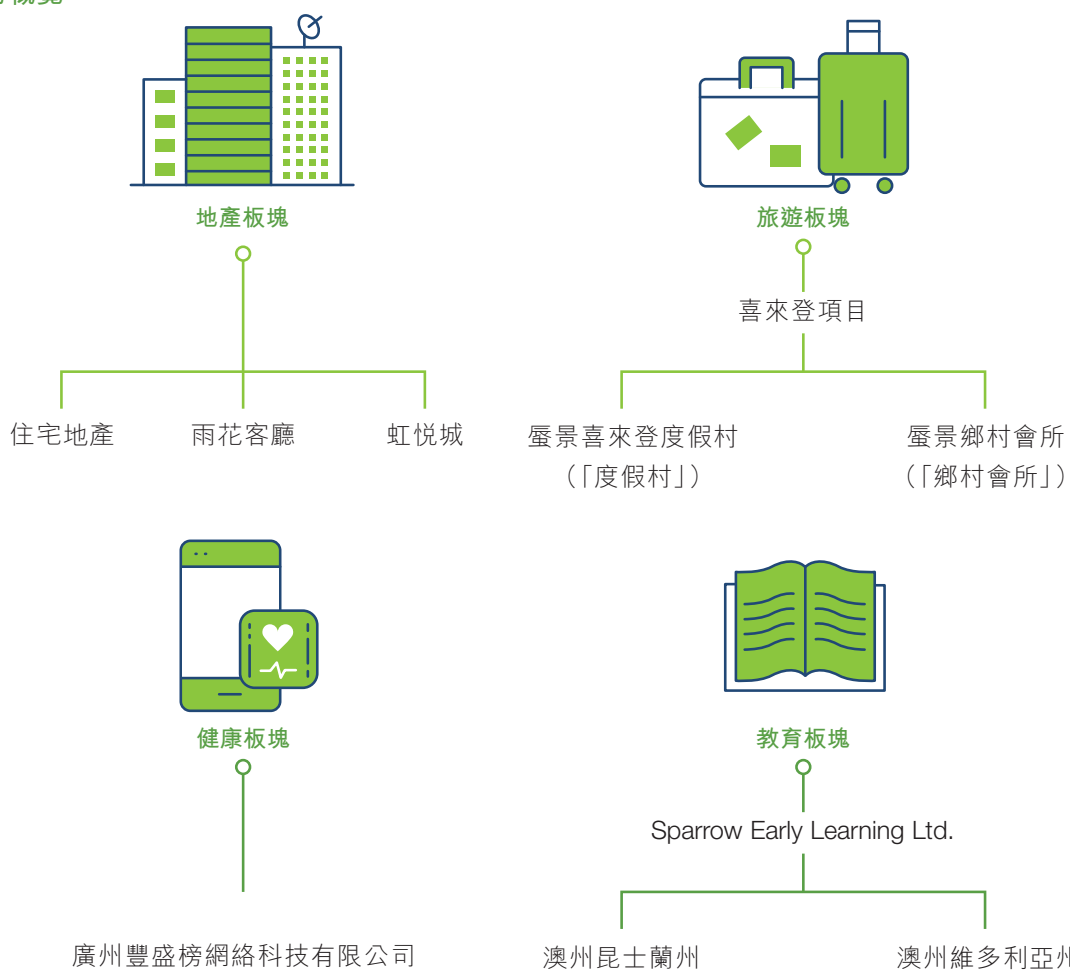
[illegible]概覽

地產板塊

住宅地產

雨花客廳

虹悅城

旅遊板塊

喜來登項目

蚤景喜來登度假村
(「度假村」)

蚤景鄉村會所
(「鄉村會所」)

健康板塊

廣州豐盛榜網絡科技有限公司

教育板塊

Sparrow Early Learning Ltd.

澳州昆士蘭州

澳州維多利亞州